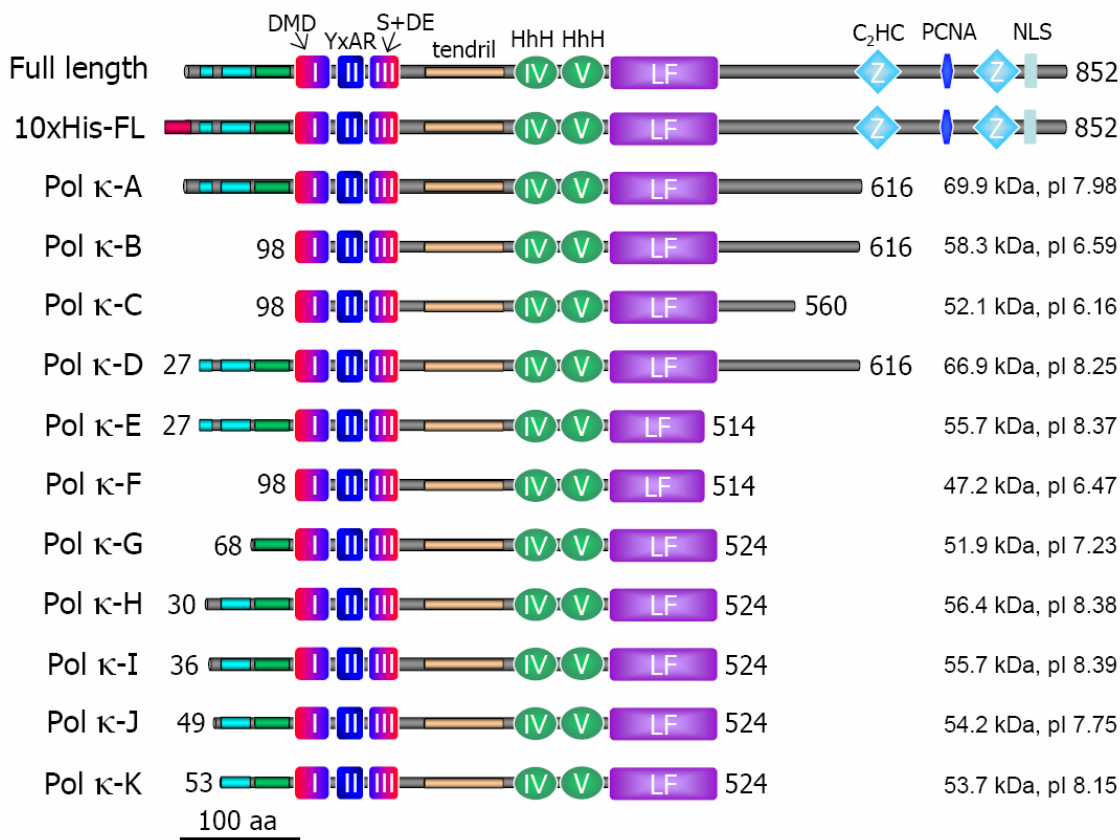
DMD YxAR S+DE tendril HhH HhH $C_2HC$ PCNA NLS

Full length I II III IV V LF Z Z 852

10xHis-FL I II III IV V LF Z Z 852

Pol κ-A I II III IV V LF 616 69.9 kDa, pI 7.98

Pol κ-B 98 I II III IV V LF 616 58.3 kDa, pI 6.59

Pol κ-C 98 I II III IV V LF 560 52.1 kDa, pI 6.16

Pol κ-D 27 I II III IV V LF 616 66.9 kDa, pI 8.25

Pol κ-E 27 I II III IV V LF 514 55.7 kDa, pI 8.37

Pol κ-F 98 I II III IV V LF 514 47.2 kDa, pI 6.47

Pol κ-G 68 I II III IV V LF 524 51.9 kDa, pI 7.23

Pol κ-H 30 I II III IV V LF 524 56.4 kDa, pI 8.38

Pol κ-I 36 I II III IV V LF 524 55.7 kDa, pI 8.39

Pol κ-J 49 I II III IV V LF 524 54.2 kDa, pI 7.75

Pol κ-K 53 I II III IV V LF 524 53.7 kDa, pI 8.15

100 aa